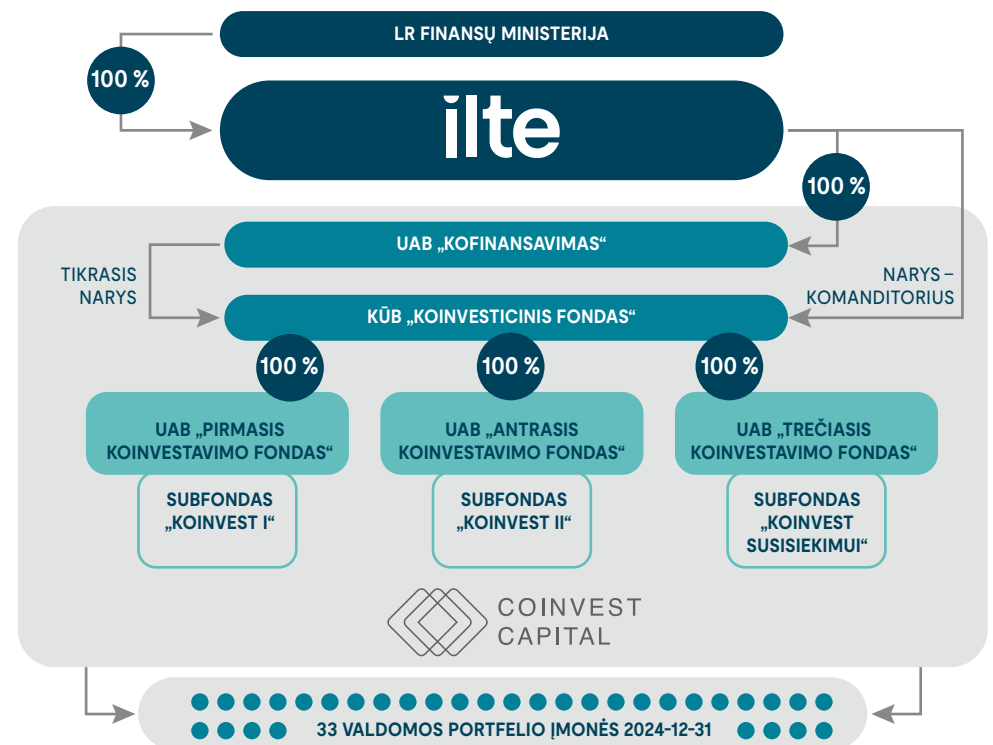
LR FINANSŲ MINISTERIJA

100 %

ilte

100 %

UAB „KOFINANSAVIMAS“

TIKRASIS NARYS

NARYS – KOMANDITORIUS

KŪB „KOINVESTICINIS FONDAS“

100 %

100 %

100 %

UAB „PIRMASIS KOINVESTAVIMO FONDAS“

SUBFONDAS „KOINVEST I“

UAB „ANTRASIS KOINVESTAVIMO FONDAS“

SUBFONDAS „KOINVEST II“

UAB „TREČIASIS KOINVESTAVIMO FONDAS“

SUBFONDAS „KOINVEST SUSISIEKIMUI“

COINVEST CAPITAL

33 VALDOMOS PORTFELIO ĮMONĖS 2024-12-31